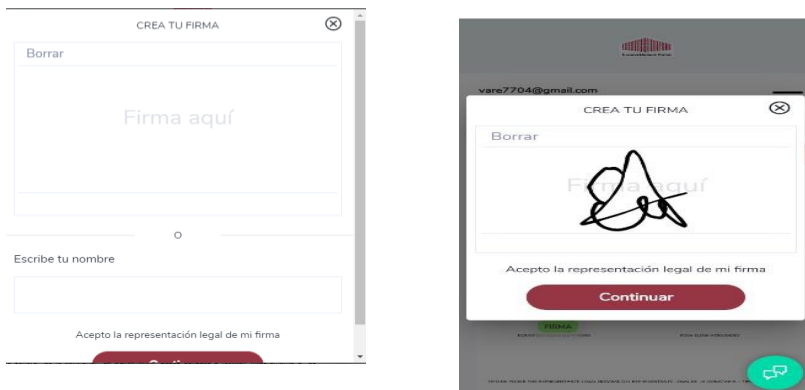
CREA TU FIRMA

Borrar

Firma aquí

O

Escribe tu nombre

Acepto la representación legal de mi firma

vare7704@gmail.com

CREA TU FIRMA

Borrar

Firma aquí

Acepto la representación legal de mi firma

Continuar

FIRMA